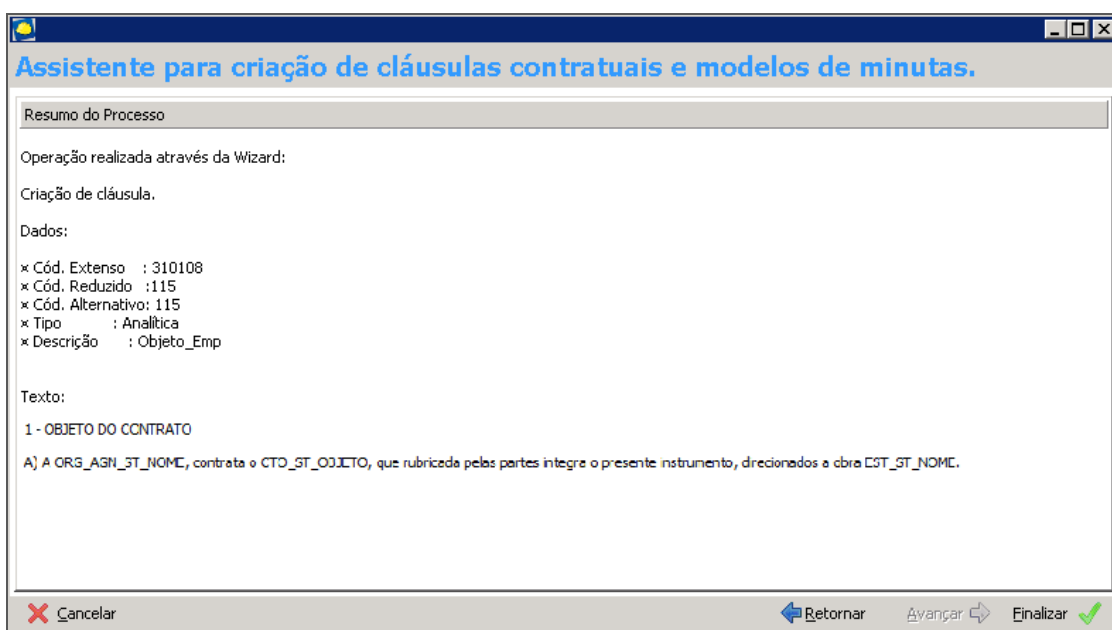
Assistente para criação de cláusulas contratuais e modelos de minutas.

Resumo do Processo

Operação realizada através da Wizard:

Criação de cláusula.

Dados:

× Cód. Extenso : 310108
× Cód. Reduzido :115
× Cód. Alternativo: 115
× Tipo : Analítica
× Descrição : Objeto_Emp

Texto:

1 - OBJETO DO CONTRATO

A) A ORG_AGN_ST_NOME, contrata o CTO_ST_OBJETO, que rubricada pelas partes integra o presente instrumento, direcionados a obra EST_ST_NOME.

Cancelar

Retornar

Avançar

Finalizar